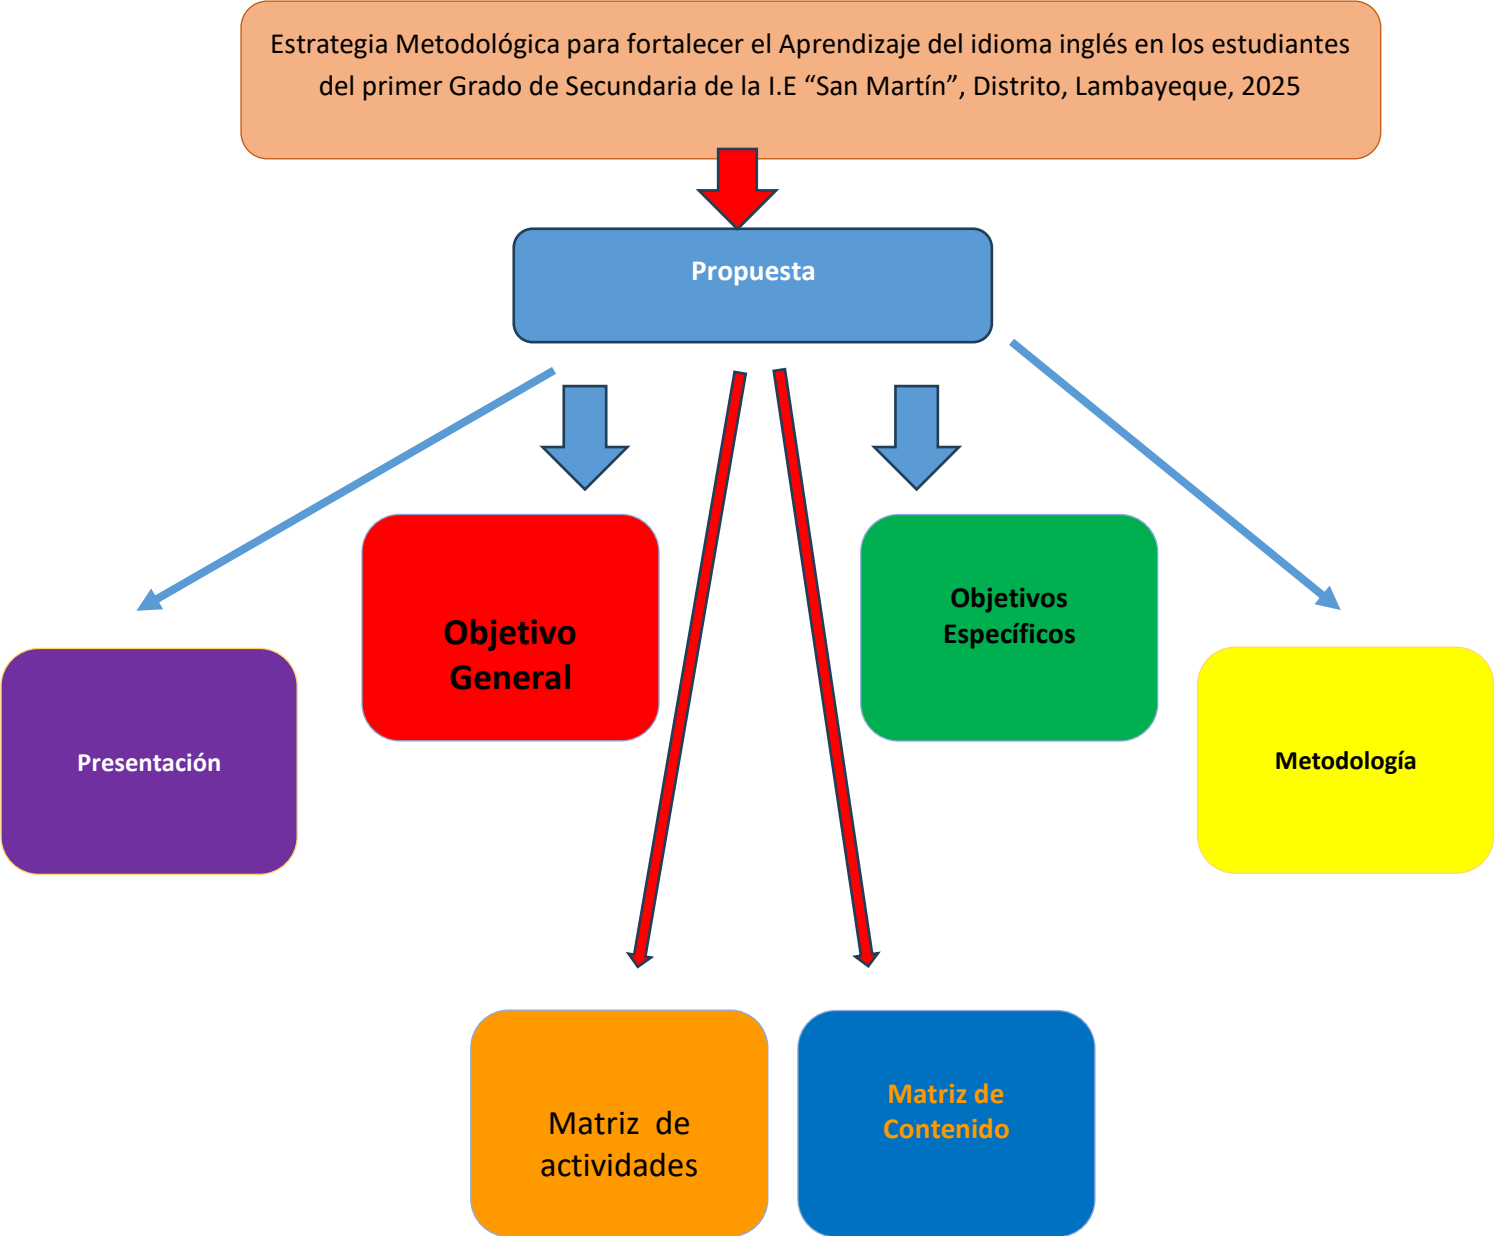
Estrategia Metodológica para fortalecer el Aprendizaje del idioma inglés en los estudiantes del primer Grado de Secundaria de la I.E “San Martín”, Distrito, Lambayeque, 2025

Propuesta

Presentación

Objetivo General

Objetivos Específicos

Metodología

Matriz de actividades

Matriz de Contenido